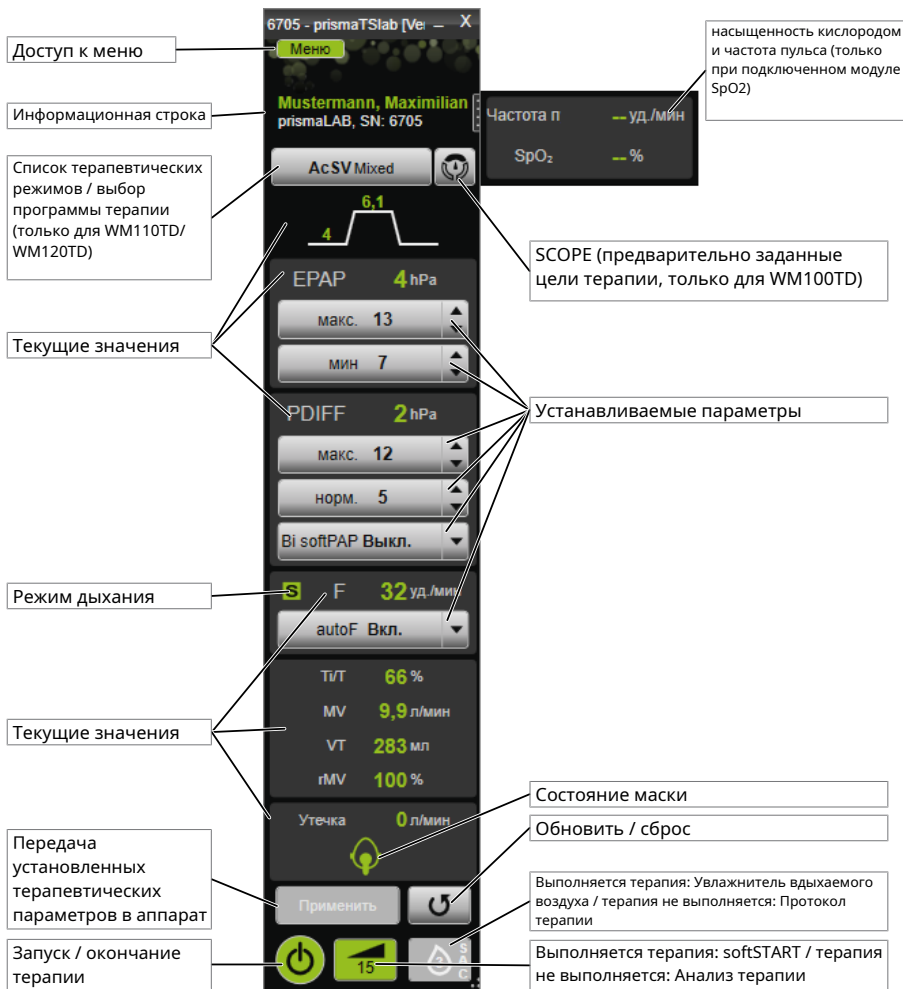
6705 - prismaTSlab [Ver _ X
Меню
Доступ к меню

насыщенность кислородом и частота пульса (только при подключенном модуле SpO2)

Mustermann, Maximilian
prismaLAB, SN: 6705
Информационная строка

Частота п -- уд./мин
$SpO_2$ -- %

Список терапевтических режимов / выбор программы терапии (только для WM110TD/ WM120TD)

AcSV Mixed

6,1
4

SCOPE (предварительно заданные цели терапии, только для WM100TD)

EPAP 4 hPa
макс. 13
мин 7

Текущие значения

PDIFF 2 hPa
макс. 12
норм. 5
Bi softPAP Выкл.

Устанавливаемые параметры

Режим дыхания
S F 32 уд./мин
autoF Вкл.

Ti/T 66 %
MV 9,9 л/мин
VT 283 мл
rMV 100 %

Текущие значения

Утечка 0 л/мин

Состояние маски

Обновить / сброс

Передача установленных терапевтических параметров в аппарат

Применить

Выполняется терапия: Увлажнитель вдыхаемого воздуха / терапия не выполняется: Протокол терапии

Запуск / окончание терапии

15

S
A
C

Выполняется терапия: softSTART / терапия не выполняется: Анализ терапии